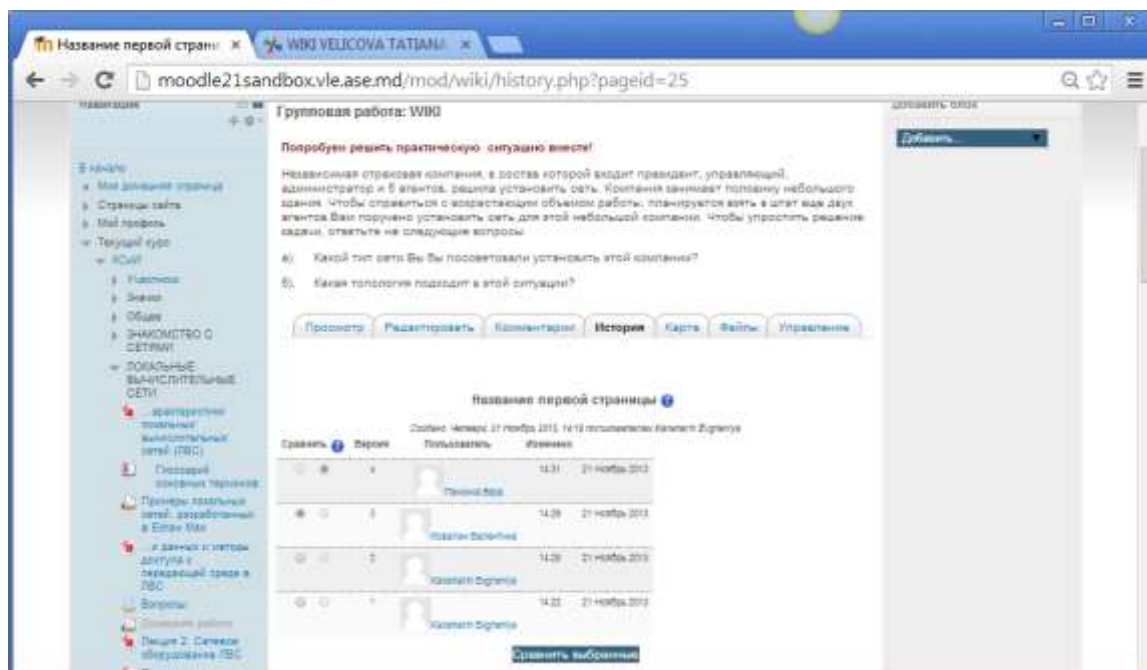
Название первой стран ×   WIKI VELICOVA TATIANA ×

moodle21sandbox.vle.ase.md/mod/wiki/history.php?pageid=25

Навигация

В начало
Мой домашняя страница
Страницы сайта
Мой профиль
Текущий курс
КСиИ
Участники
Значки
Общее
ЗНАКОМСТВО С СЕТЯМИ
ЛОКАЛЬНЫЕ ВЫЧИСЛИТЕЛЬНЫЕ СЕТИ
...арактеристики локальных вычислительных сетей (ЛВС)
Глоссарий основных терминов
Примеры локальных сетей, разработанных в Epsilon Man
...и данных и методы доступа к передающей среде в ЛВС
Вопросы
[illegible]
Лекция 2: Сетевое оборудование ЛВС

Групповая работа: WIKI

Попробуем решить практическую ситуацию вместе!

Независимая страховая компания, в состав которой входит президент, управляющий, администратор и 5 агентов, решила установить сеть. Компания занимает половину небольшого здания. Чтобы справиться с возрастающим объемом работы, планируется взять в штат еще двух агентов.Вам поручено установить сеть для этой небольшой компании. Чтобы упростить решение задачи, ответьте на следующие вопросы

а) Какой тип сети Вы бы посоветовали установить этой компании?

б) Какая топология подходит в этой ситуации?

Просмотр | Редактировать | Комментарии | История | Карта | Файлы | Управление

Название первой страницы

Создано: Четверг, 21 Ноябрь 2013, 14:19 пользователем Karamarti Evgheniya

| Сравнить | Версия | Пользователь | Изменено | |
|---|---|---|---|---|
| | 4 | Пеннина Вера | 14:31 | 21 Ноябрь 2013 |
| | 3 | Ковалан Валентина | 14:28 | 21 Ноябрь 2013 |
| | 2 | Karamarti Evgheniya | 14:26 | 21 Ноябрь 2013 |
| | 1 | Karamarti Evgheniya | 14:22 | 21 Ноябрь 2013 |

Сравнить выбранные

Добавить блок
Добавить...